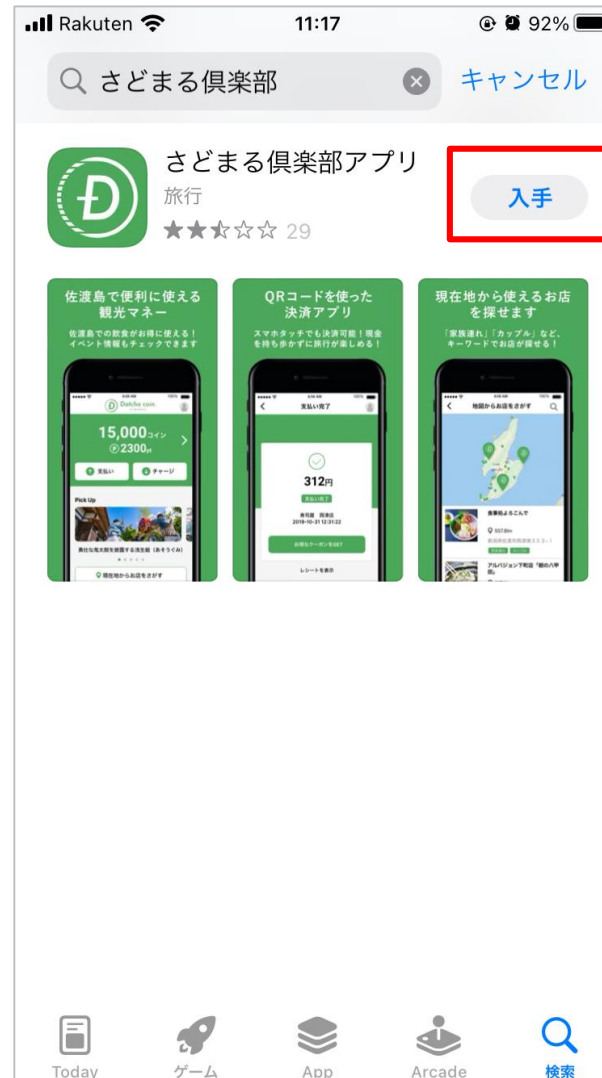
Rakuten 11:17 92%

さどまる倶楽部 キャンセル

さどまる倶楽部アプリ
旅行
29
入手

佐渡島で便利に使える観光マネー
佐渡島での飲食がお得に使える！イベント情報もチェックできます

Datcha coin
15,000コイン
2300円
支払い
チャージ
Pick Up
現在地からお店をさがす

QRコードを使った決済アプリ
スマホタッチでも決済可能！現金を持ち歩かずに旅行が楽しめる！

支払い完了
312円
支払い完了
2019-10-31 12:31:22
お得なクーポンをGET
レシートを表示

現在地から使えるお店を探せます
「家族連れ」「カップル」など、キーワードでお店が探せる！

地図からお店をさがす
食事処ようこそ
537.8m
アルバジョン下町店「麺の八幸」

Today ゲーム App Arcade 検索